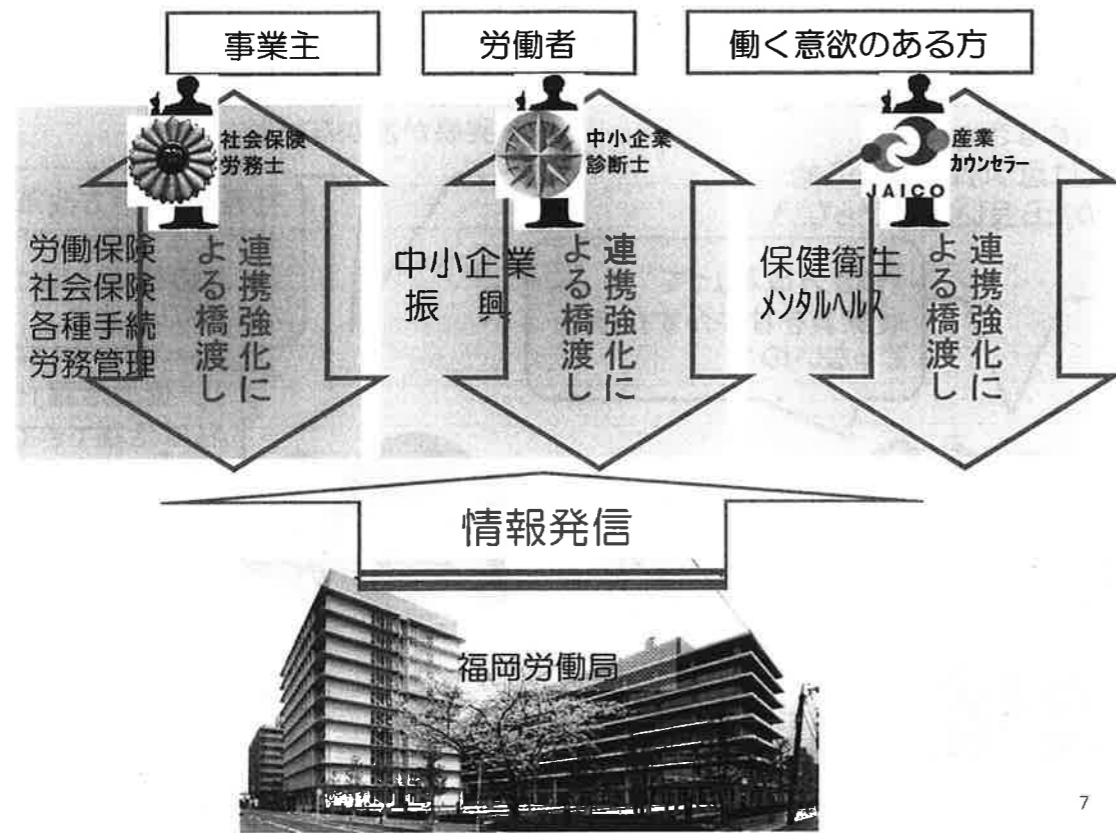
事業主

労働者

働く意欲のある方

社会保険労務士

労働保険
社会保険
各種手続
労務管理

連携強化による橋渡し

中小企業診断士

中小企業振興

連携強化による橋渡し

産業カウンセラー

JAICO

保健衛生
メンタルヘルス

連携強化による橋渡し

情報発信

福岡労働局

7